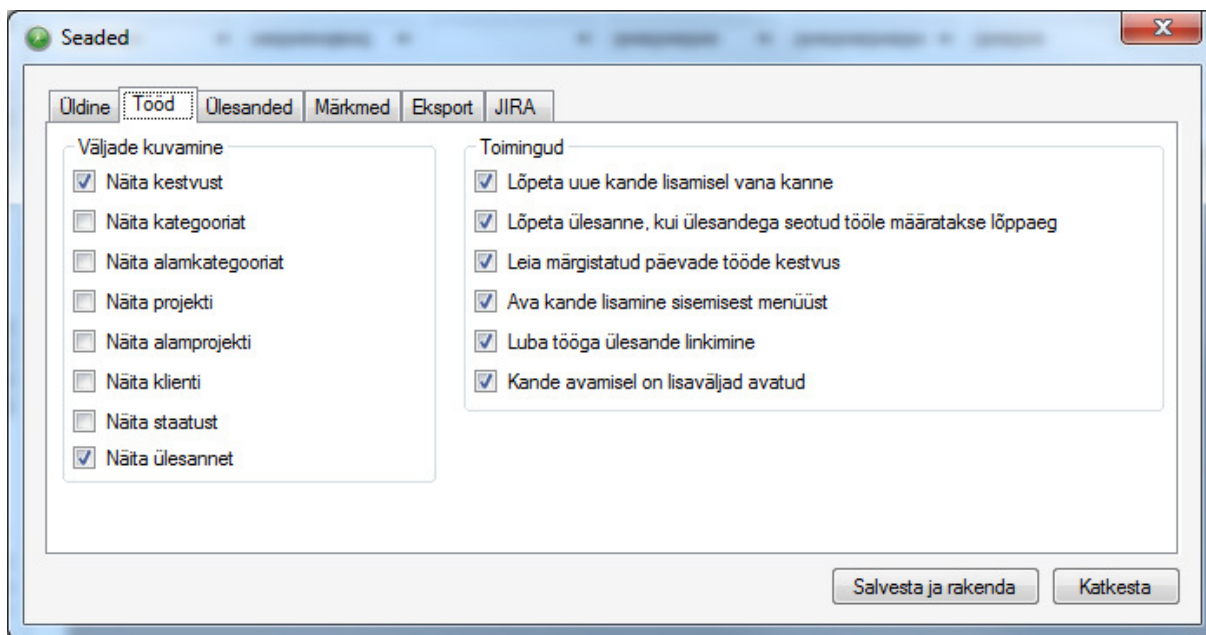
Seaded

Üldine | Tööd | Ülesanded | Märkmed | Eksport | JIRA

Väljade kuvamine
Näita kestvust
Näita kategooriat
Näita alamkategooriat
Näita projekti
Näita alamprojekti
Näita klienti
Näita staatust
Näita ülesannet

Toimingud
Lõpeta uue kande lisamisel vana kanne
Lõpeta ülesanne, kui ülesandega seotud tööle määratakse lõppaeg
Leia märgistatud päevade tööde kestvus
Ava kande lisamine sisemisest menüüst
Luba tööga ülesande linkimine
Kande avamisel on lisaväljad avatud

Salvesta ja rakenda
Katkesta